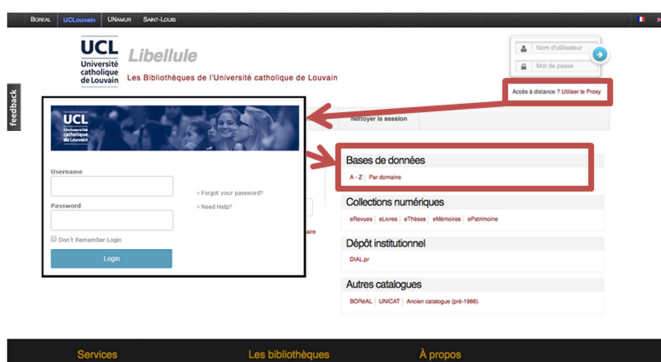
BOREAL UCLouvain UNAMUR SAINT-LOUIS

UCL Université catholique de Louvain

Libellule

Les Bibliothèques de l'Université catholique de Louvain

Nom d'utilisateur

Mot de passe

Accès à distance ? Utiliser le Proxy

feedback

UCL Université catholique de Louvain

Nettoyer la session

Username

Password

Don't Remember Login

Login

» Forgot your password?

» Need Help?

Bases de données

A - Z | Par domaine

Collections numériques

eRevues | eLivres | eThèses | eMémoires | ePatrimoine

Dépôt institutionnel

DIAL.pr

Autres catalogues

BOReAL | UNICAT | Ancien catalogue (pré-1986)

Services

Les bibliothèques

À propos